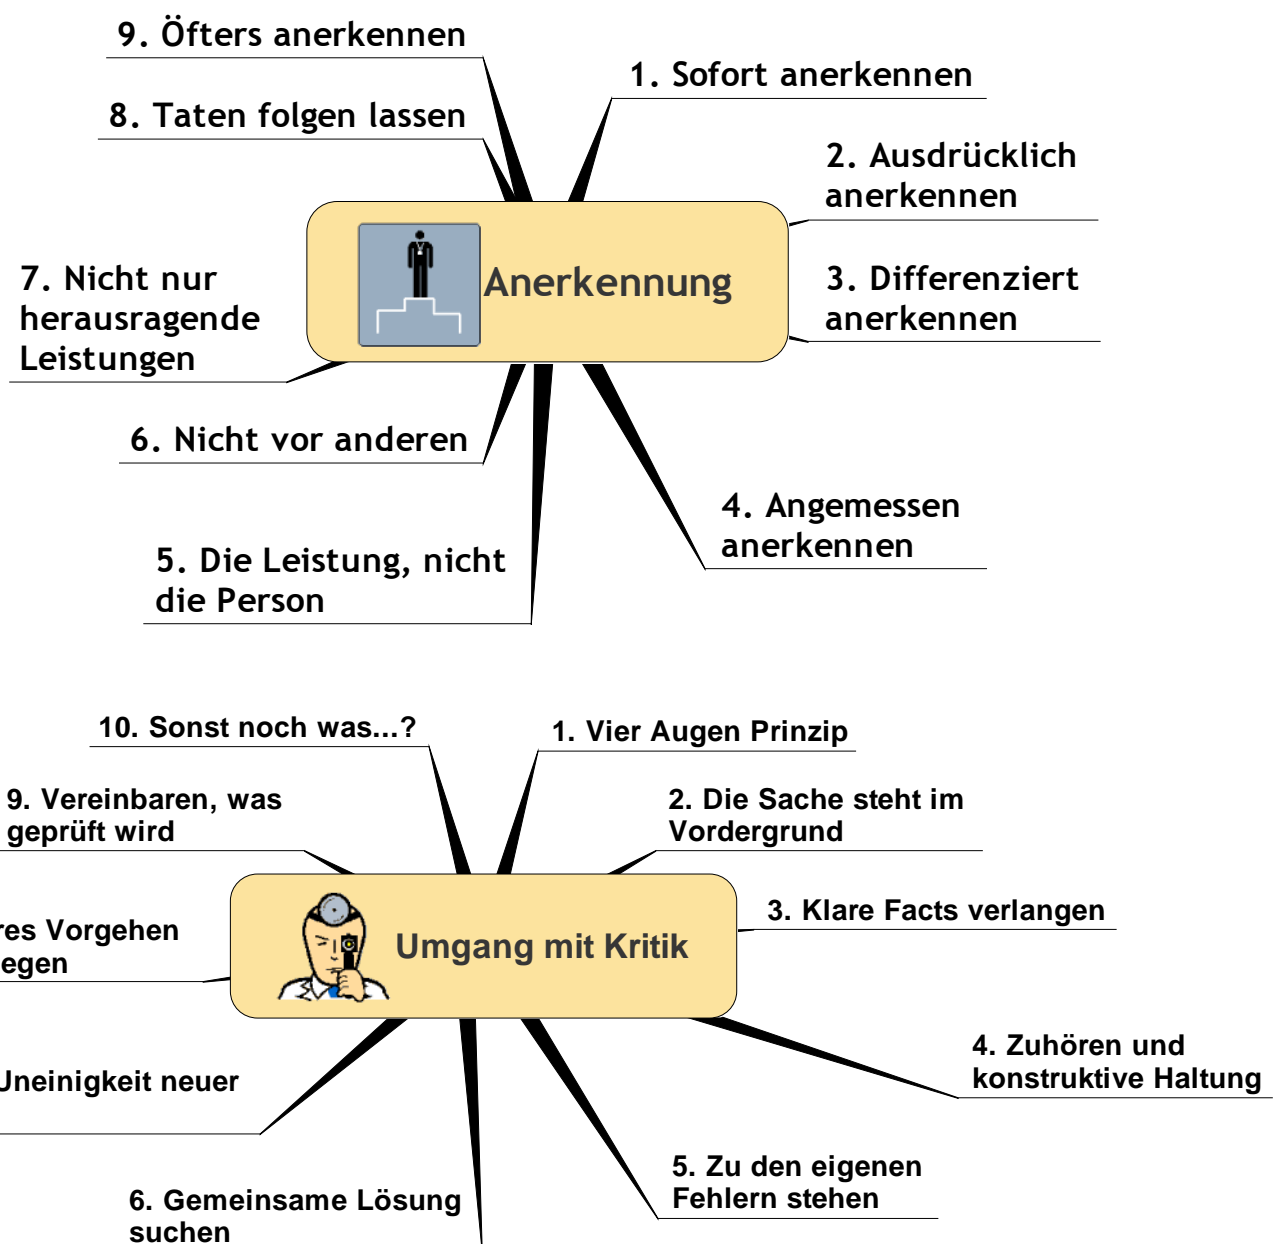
9. Öfters anerkennen

1. Sofort anerkennen

8. Taten folgen lassen

2. Ausdrücklich anerkennen

Anerkennung

7. Nicht nur herausragende Leistungen

3. Differenziert anerkennen

6. Nicht vor anderen

4. Angemessen anerkennen

5. Die Leistung, nicht die Person

10. Sonst noch was...?

1. Vier Augen Prinzip

9. Vereinbaren, was geprüft wird

2. Die Sache steht im Vordergrund

3. Klare Facts verlangen

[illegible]res Vorgehen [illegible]egen

Umgang mit Kritik

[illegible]Uneinigkeit neuer

4. Zuhören und konstruktive Haltung

5. Zu den eigenen Fehlern stehen

6. Gemeinsame Lösung suchen